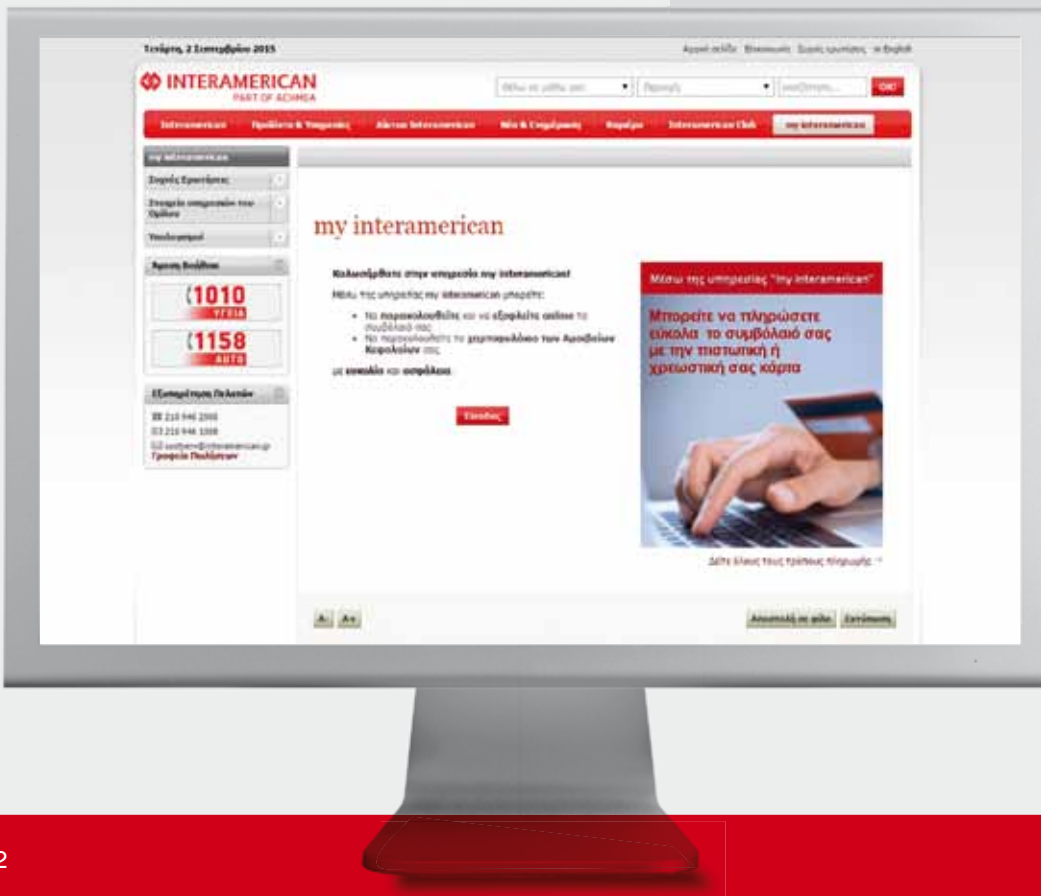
Τετάρτη, 2 Σεπτεμβρίου 2015

Αρχική σελίδα Επικοινωνία Συχνές ερωτήσεις In English

INTERAMERICAN
PART OF ACHMEA

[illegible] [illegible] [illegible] GO

Interamerican Προϊόντα & Υπηρεσίες Δίκτυο Interamerican Νέα & Ενημέρωση Καριέρα Interamerican Club my interamerican

my interamerican
Συχνές Ερωτήσεις
Στοιχεία υπηρεσιών του Ομίλου
Υπολογισμοί

Άμεση Βοήθεια
1010 ΥΓΕΙΑ
1158 ΑΥΤΟ

Εξυπηρέτηση Πελατών
210 946 2000
210 946 1000
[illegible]
Γραφεία Πωλήσεων

my interamerican

Καλωσορίσατε στην υπηρεσία my interamerican!

Μέσω της υπηρεσίας my interamerican μπορείτε:

• Να παρακολουθείτε και να εξοφλείτε online το συμβόλαιό σας
• Να παρακολουθείτε το χαρτοφυλάκιο των Αμοιβαίων Κεφαλαίων σας

με ευκολία και ασφάλεια.

Είσοδος

Μέσω της υπηρεσίας "my interamerican"

Μπορείτε να πληρώσετε εύκολα το συμβόλαιό σας με την πιστωτική ή χρεωστική σας κάρτα

Δείτε όλους τους τρόπους πληρωμής

A- A+

Αποστολή σε φίλο Εκτύπωση

2